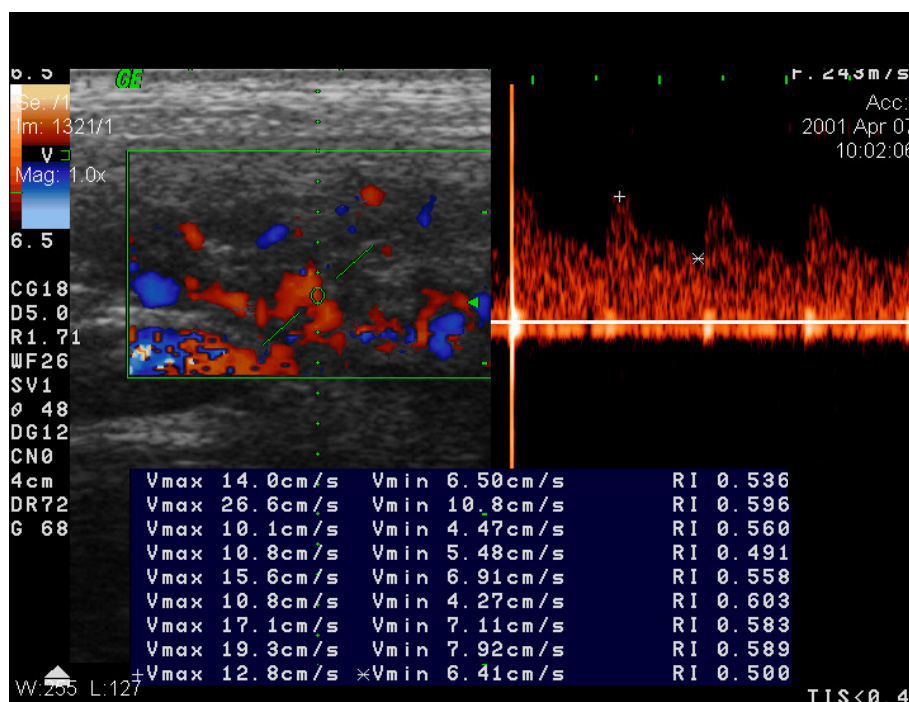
6.5
GE
Se: /1
Im: 1321/1
V
Mag: 1.0x
6.5
CG18
D5.0
R1.71
WF26
SV1
ø 48
DG12
CN0
4cm
DR72
G 68
F.243m/s
Acc:
2001 Apr 07
10:02:06

| | | |
|---|---|---|
| Vmax 14.0cm/s | Vmin 6.50cm/s | RI 0.536 |
| Vmax 26.6cm/s | Vmin 10.8cm/s | RI 0.596 |
| Vmax 10.1cm/s | Vmin 4.47cm/s | RI 0.560 |
| Vmax 10.8cm/s | Vmin 5.48cm/s | RI 0.491 |
| Vmax 15.6cm/s | Vmin 6.91cm/s | RI 0.558 |
| Vmax 10.8cm/s | Vmin 4.27cm/s | RI 0.603 |
| Vmax 17.1cm/s | Vmin 7.11cm/s | RI 0.583 |
| Vmax 19.3cm/s | Vmin 7.92cm/s | RI 0.589 |
| +Vmax 12.8cm/s | ✳Vmin 6.41cm/s | RI 0.500 |

W:255 L:127
TIS<0.4